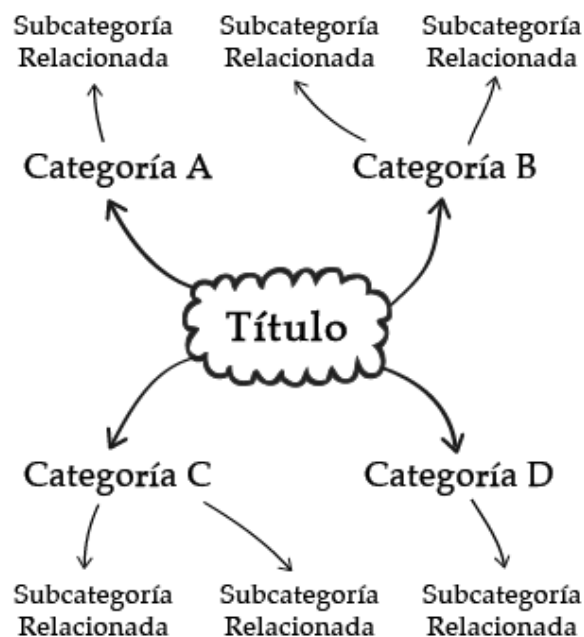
Subcategoría Relacionada

Subcategoría Relacionada

Subcategoría Relacionada

Categoría A

Categoría B

Título

Categoría C

Categoría D

Subcategoría Relacionada

Subcategoría Relacionada

Subcategoría Relacionada